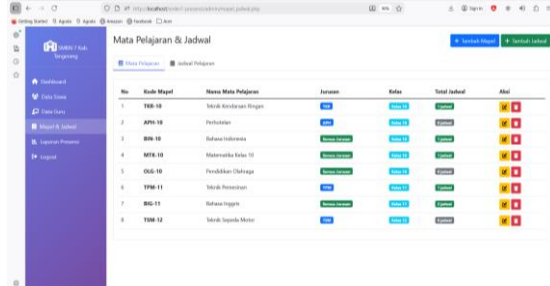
SMKN 7 Kab. Singkawang

Dashboard
Data Siswa
Data Guru
Mapel & Jadwal
Laporan Presensi
Logout

Mata Pelajaran & Jadwal

+ Tambah Mapel
+ Tambah Jadwal

Mata Pelajaran
Jadwal Pelajaran

| No | Kode Mapel | Nama Mata Pelajaran | Jurusan | Kelas | Total Jadwal | Aksi |
|---|---|---|---|---|---|---|
| 1 | TKR-10 | Teknik Kendaraan Ringan | TKR | Kelas 10 | 1 Jadwal | |
| 2 | APH-10 | Pertanian | APH | Kelas 10 | 0 Jadwal | |
| 3 | BIN-10 | Bahasa Indonesia | Semua Jurusan | Kelas 10 | 1 Jadwal | |
| 4 | MTK-10 | Matematika Kelas 10 | Semua Jurusan | Kelas 10 | 1 Jadwal | |
| 5 | OLG-10 | Pendidikan Olahraga | Semua Jurusan | Kelas 10 | 0 Jadwal | |
| 6 | TPM-11 | Teknik Pemesinan | TPM | Kelas 11 | 1 Jadwal | |
| 7 | BIG-11 | Bahasa Inggris | Semua Jurusan | Kelas 11 | 1 Jadwal | |
| 8 | TSM-12 | Teknik Sepeda Motor | TSM | Kelas 12 | 0 Jadwal | |